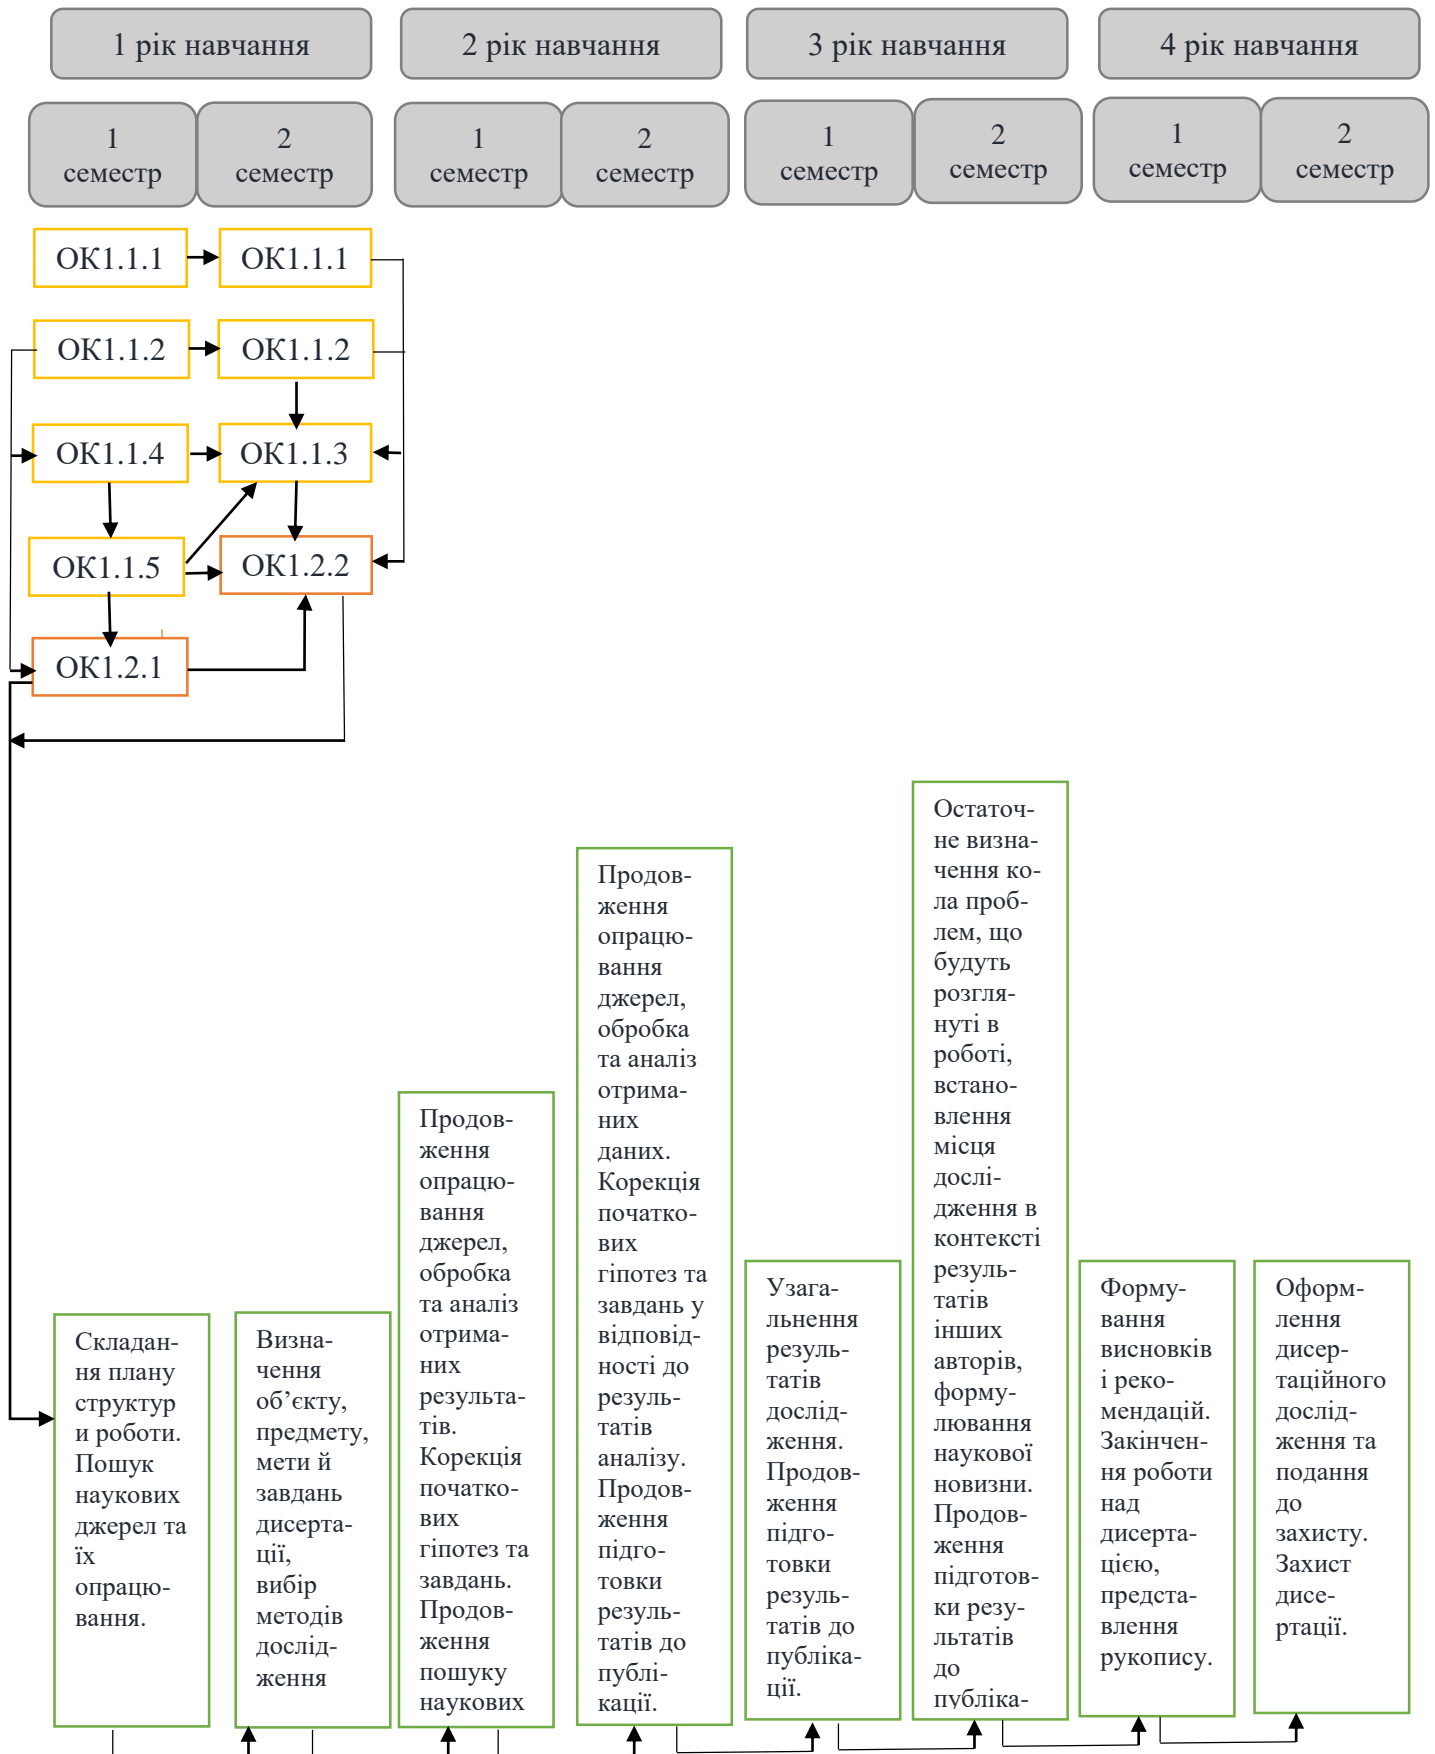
1 рік навчання

2 рік навчання

3 рік навчання

4 рік навчання

1 семестр

2 семестр

1 семестр

2 семестр

1 семестр

2 семестр

1 семестр

2 семестр

ОК1.1.1

ОК1.1.1

ОК1.1.2

ОК1.1.2

ОК1.1.4

ОК1.1.3

ОК1.1.5

ОК1.2.2

ОК1.2.1

Складання плану структури роботи. Пошук наукових джерел та їх опрацювання.

Визначення об’єкту, предмету, мети й завдань дисертації, вибір методів дослідження

Продовження опрацювання джерел, обробка та аналіз отриманих результатів. Корекція початкових гіпотез та завдань. Продовження пошуку наукових

Продовження опрацювання джерел, обробка та аналіз отриманих даних. Корекція початкових гіпотез та завдань у відповідності до результатів аналізу. Продовження підготовки результатів до публікації.

Узагальнення результатів дослідження. Продовження підготовки результатів до публікації.

Остаточне визначення кола проблем, що будуть розглянуті в роботі, встановлення місця дослідження в контексті результатів інших авторів, формулювання наукової новизни. Продовження підготовки результатів до публіка-

Формування висновків і рекомендацій. Закінчення роботи над дисертацією, представлення рукопису.

Оформлення дисертаційного дослідження та подання до захисту. Захист дисертації.